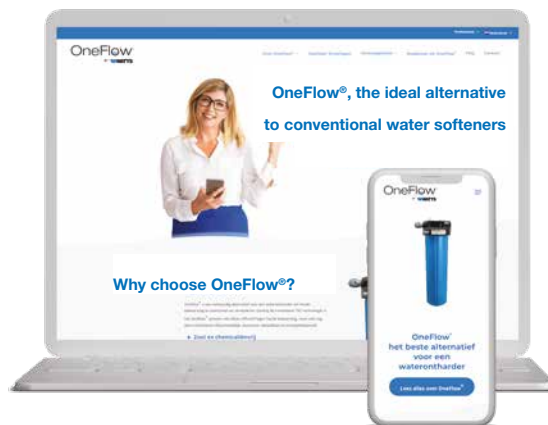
OneFlow
by WATTS

OneFlow®, the ideal alternative to conventional water softeners

Why choose OneFlow®?

OneFlow
by WATTS

OneFlow®
het beste alternatief voor een waterontharder

Lees alles over OneFlow®